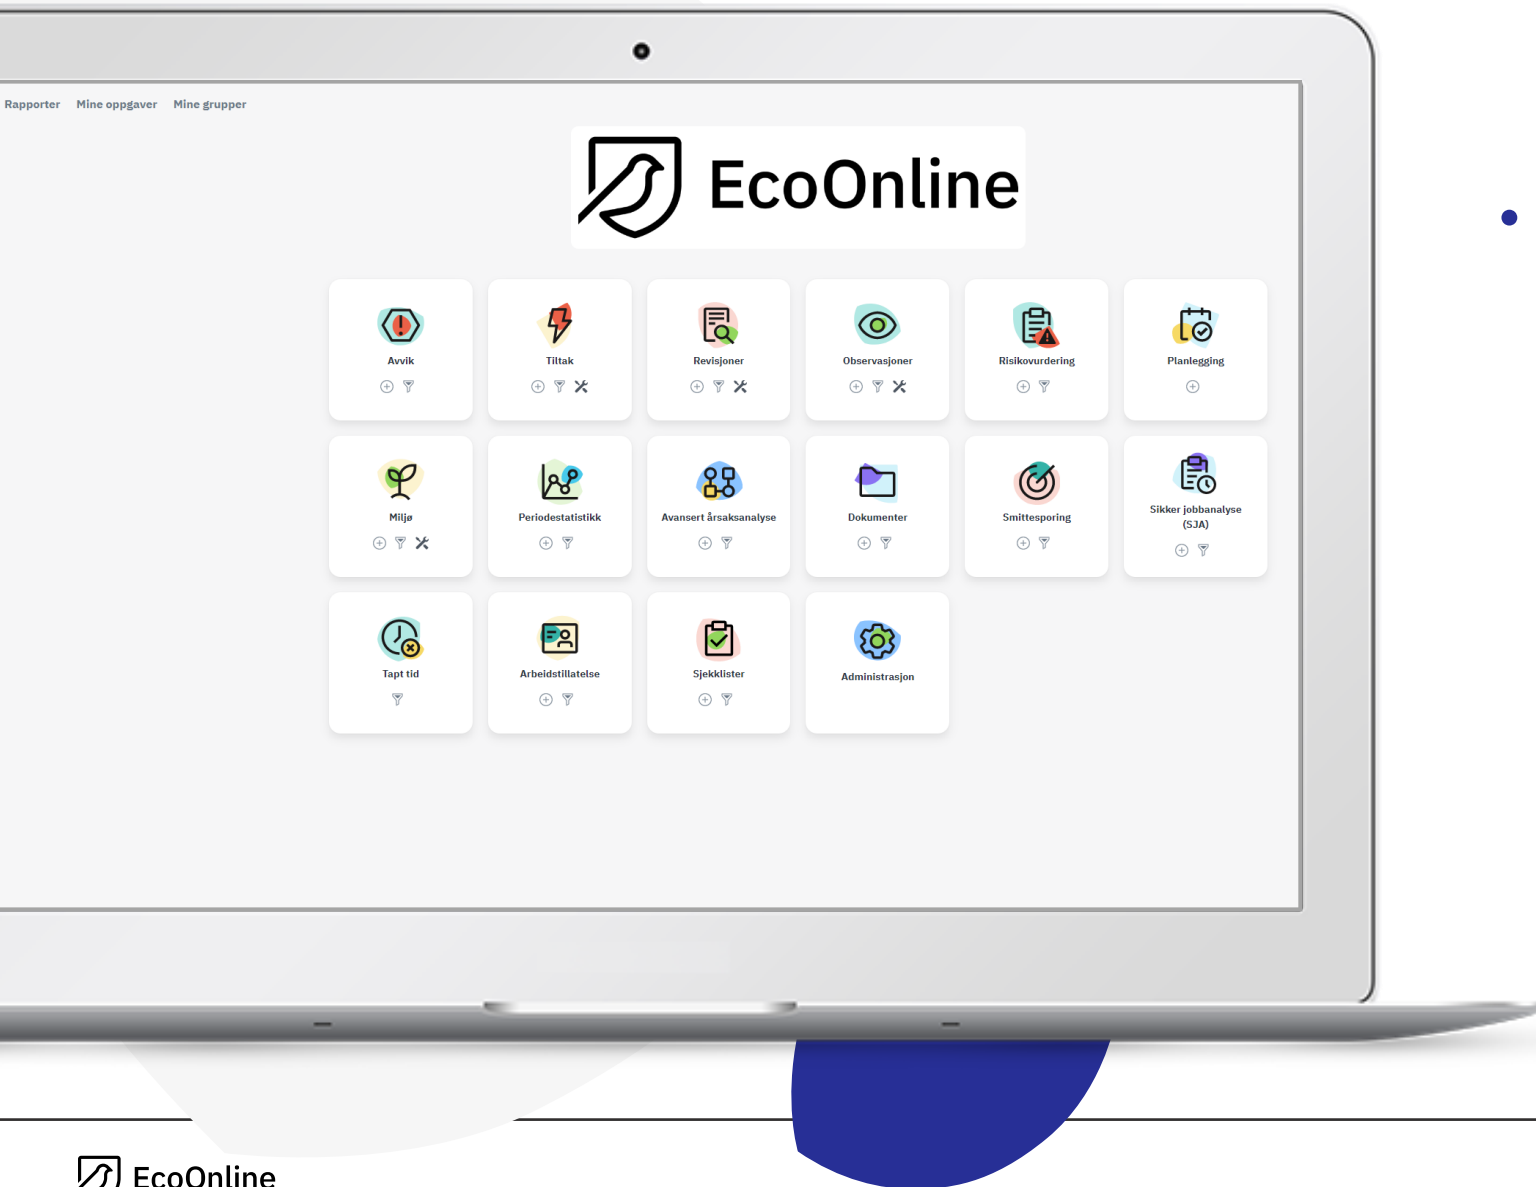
Rapporter Mine oppgaver Mine grupper

EcoOnline

Avvik

Tiltak

Revisjoner

Observasjoner

Risikovurdering

Planlegging

Miljø

Periodestatistikk

Avansert årsaksanalyse

Dokumenter

Smittesporing

Sikker jobbanalyse (SJA)

Tapt tid

Arbeidstillatelse

Sjekklister

Administrasjon

EcoOnline